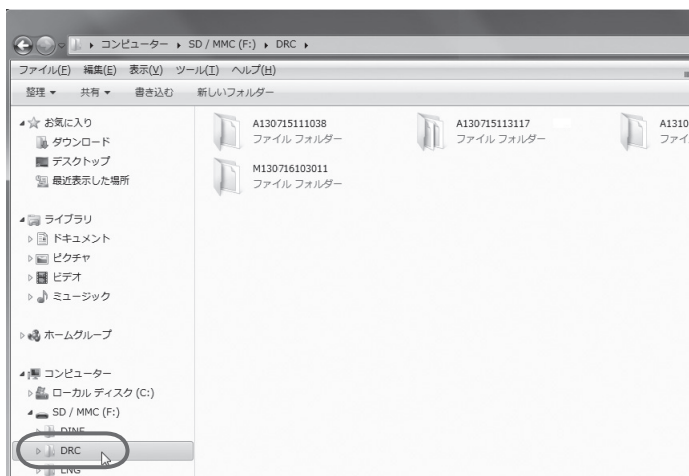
▸ コンピューター ▸ SD / MMC (F:) ▸ DRC ▸

ファイル(F) 編集(E) 表示(V) ツール(T) ヘルプ(H)

整理 ▾ 共有 ▾ 書き込む 新しいフォルダー

お気に入り
ダウンロード
デスクトップ
最近表示した場所

ライブラリ
ドキュメント
ピクチャ
ビデオ
ミュージック

ホームグループ

コンピューター
ローカル ディスク (C:)
SD / MMC (F:)
DINE
DRC
ENG

A130715111038
ファイル フォルダー

A130715113117
ファイル フォルダー

A1310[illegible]
ファイ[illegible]

M130716103011
ファイル フォルダー